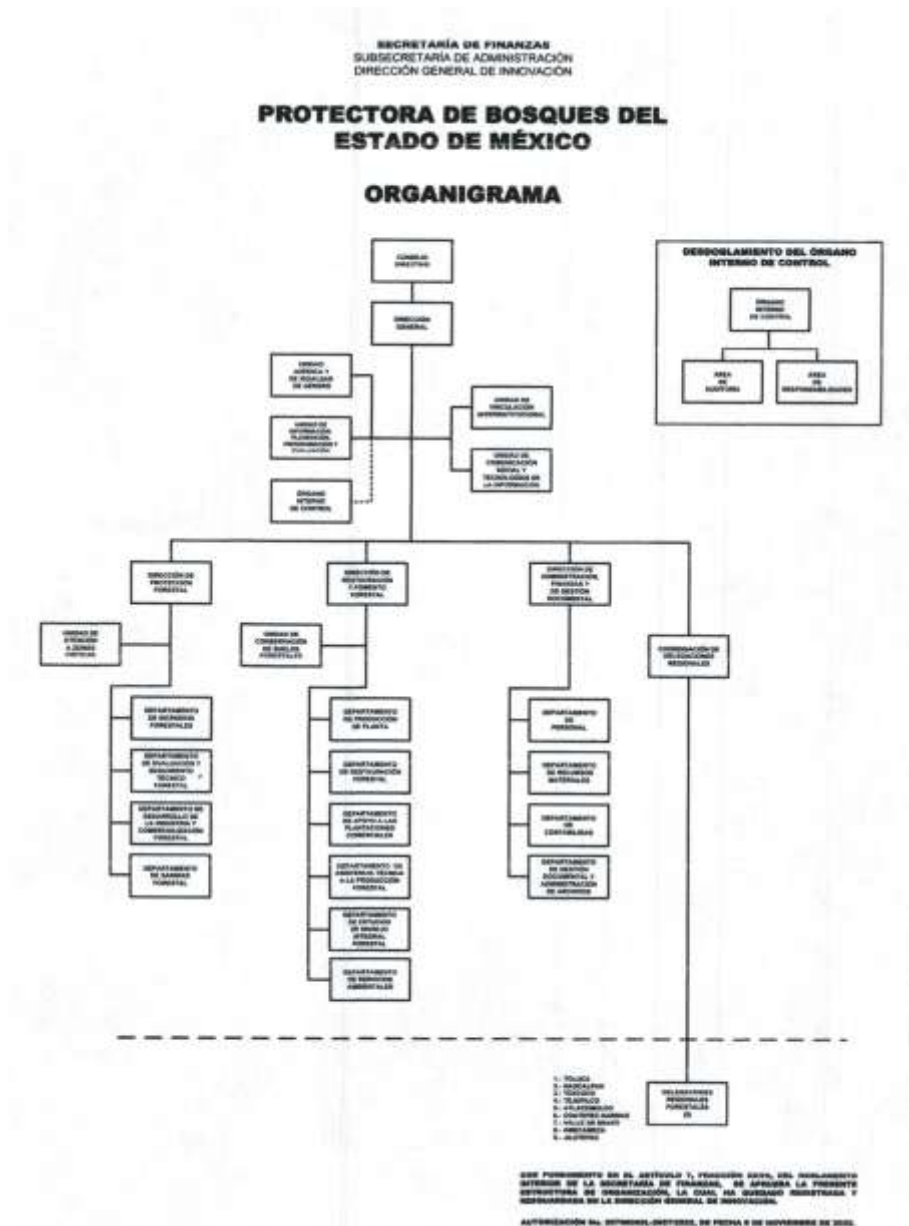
SECRETARÍA DE FINANZAS
SUBSECRETARÍA DE ADMINISTRACIÓN
DIRECCIÓN GENERAL DE INNOVACIÓN

PROTECTORA DE BOSQUES DEL ESTADO DE MÉXICO

ORGANIGRAMA

CONSEJO DIRECTIVO

DIRECCIÓN GENERAL

UNIDAD JURÍDICA Y DE IGUALDAD DE GÉNERO

UNIDAD DE INFORMACIÓN, PLANEACIÓN, PROGRAMACIÓN Y EVALUACIÓN

ÓRGANO INTERNO DE CONTROL

UNIDAD DE VINCULACIÓN INTERINSTITUCIONAL

UNIDAD DE COMUNICACIÓN SOCIAL Y TECNOLOGÍAS DE LA INFORMACIÓN

DESDOBLAMIENTO DEL ÓRGANO INTERNO DE CONTROL

ÓRGANO INTERNO DE CONTROL

ÁREA DE AUDITORÍA

ÁREA DE RESPONSABILIDADES

DIRECCIÓN DE PROTECCIÓN FORESTAL

UNIDAD DE ATENCIÓN A ZONAS CRÍTICAS

DEPARTAMENTO DE INCENDIOS FORESTALES

DEPARTAMENTO DE EVALUACIÓN Y SEGUIMIENTO TÉCNICO FORESTAL

DEPARTAMENTO DE DESARROLLO DE LA INDUSTRIA Y COMERCIALIZACIÓN FORESTAL

DEPARTAMENTO DE SANIDAD FORESTAL

DIRECCIÓN DE RESTAURACIÓN Y FOMENTO FORESTAL

UNIDAD DE CONSERVACIÓN DE SUELOS FORESTALES

DEPARTAMENTO DE PRODUCCIÓN DE PLANTA

DEPARTAMENTO DE RESTAURACIÓN FORESTAL

DEPARTAMENTO DE APOYO A LAS PLANTACIONES COMERCIALES

DEPARTAMENTO DE ASISTENCIA TÉCNICA A LA PRODUCCIÓN FORESTAL

DEPARTAMENTO DE ESTUDIOS DE MANEJO INTEGRAL FORESTAL

DEPARTAMENTO DE SERVICIOS AMBIENTALES

DIRECCIÓN DE ADMINISTRACIÓN, FINANZAS Y DE GESTIÓN DOCUMENTAL

DEPARTAMENTO DE PERSONAL

DEPARTAMENTO DE RECURSOS MATERIALES

DEPARTAMENTO DE CONTABILIDAD

DEPARTAMENTO DE GESTIÓN DOCUMENTAL Y ADMINISTRACIÓN DE ARCHIVOS

COORDINACIÓN DE DELEGACIONES REGIONALES

1.- TOLUCA
2.- NAUCALPAN
3.- TEXCOCO
4.- TEJUPILCO
5.- ATLACOMULCO
6.- COATEPEC HARINAS
7.- VALLE DE BRAVO
8.- AMECAMECA
9.- JILOTEPEC

DELEGACIONES REGIONALES FORESTALES (9)

CON FUNDAMENTO EN EL ARTÍCULO 7, FRACCIÓN XXVIII, DEL REGLAMENTO INTERIOR DE LA SECRETARÍA DE FINANZAS, SE APRUEBA LA PRESENTE ESTRUCTURA DE ORGANIZACIÓN, LA CUAL HA QUEDADO REGISTRADA Y RESGUARDADA EN LA DIRECCIÓN GENERAL DE INNOVACIÓN.

AUTORIZACIÓN No. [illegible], DE FECHA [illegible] DE NOVIEMBRE DE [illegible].